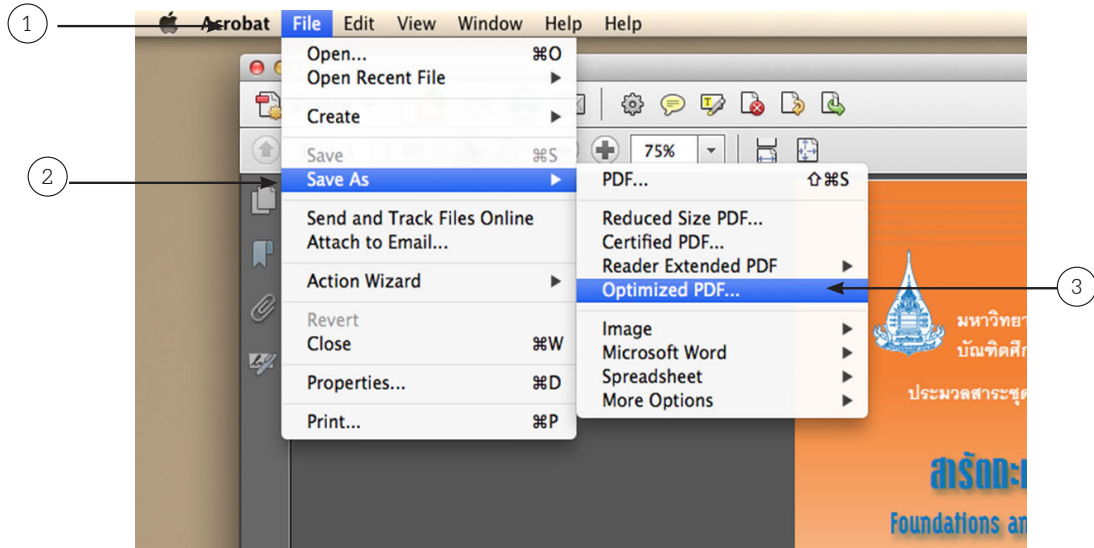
1 Acrobat File Edit View Window Help Help

Open... ⌘O
Open Recent File
Create
Save ⌘S
2 Save As
Send and Track Files Online
Attach to Email...
Action Wizard
Revert
Close ⌘W
Properties... ⌘D
Print... ⌘P

75%

PDF... ⇧⌘S
Reduced Size PDF...
Certified PDF...
Reader Extended PDF
Optimized PDF... 3
Image
Microsoft Word
Spreadsheet
More Options

มหาวิทยา
บัณฑิตศึก
ประมวลสาระชุด
สารัตถะ
Foundations an